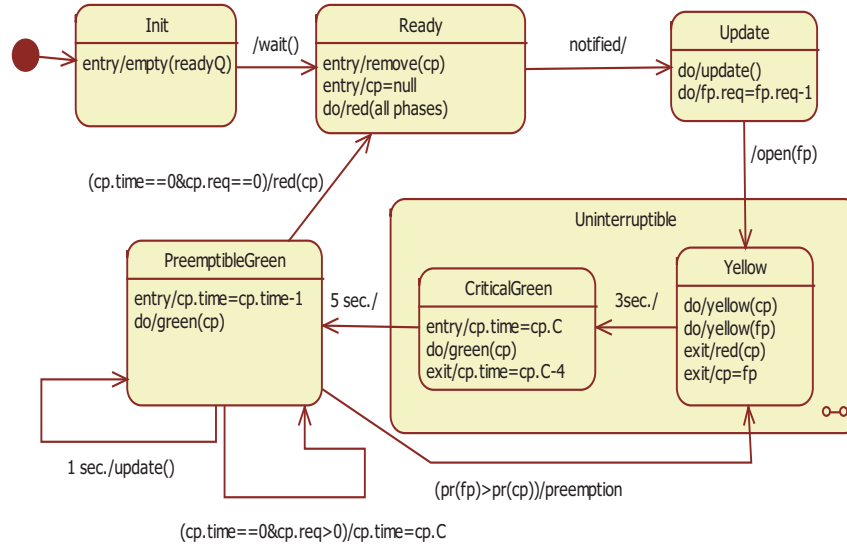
Init
entry/empty(readyQ)

/wait()

Ready
entry/remove(cp)
entry/cp=null
do/red(all phases)

notified/

Update
do/update()
do/fp.req=fp.req-1

/open(fp)

(cp.time==0&cp.req==0)/red(cp)

Uninterruptible

PreemptibleGreen
entry/cp.time=cp.time-1
do/green(cp)

5 sec./

CriticalGreen
entry/cp.time=cp.C
do/green(cp)
exit/cp.time=cp.C-4

3sec./

Yellow
do/yellow(cp)
do/yellow(fp)
exit/red(cp)
exit/cp=fp

1 sec./update()

(pr(fp)>pr(cp))/preemption

(cp.time==0&cp.req>0)/cp.time=cp.C